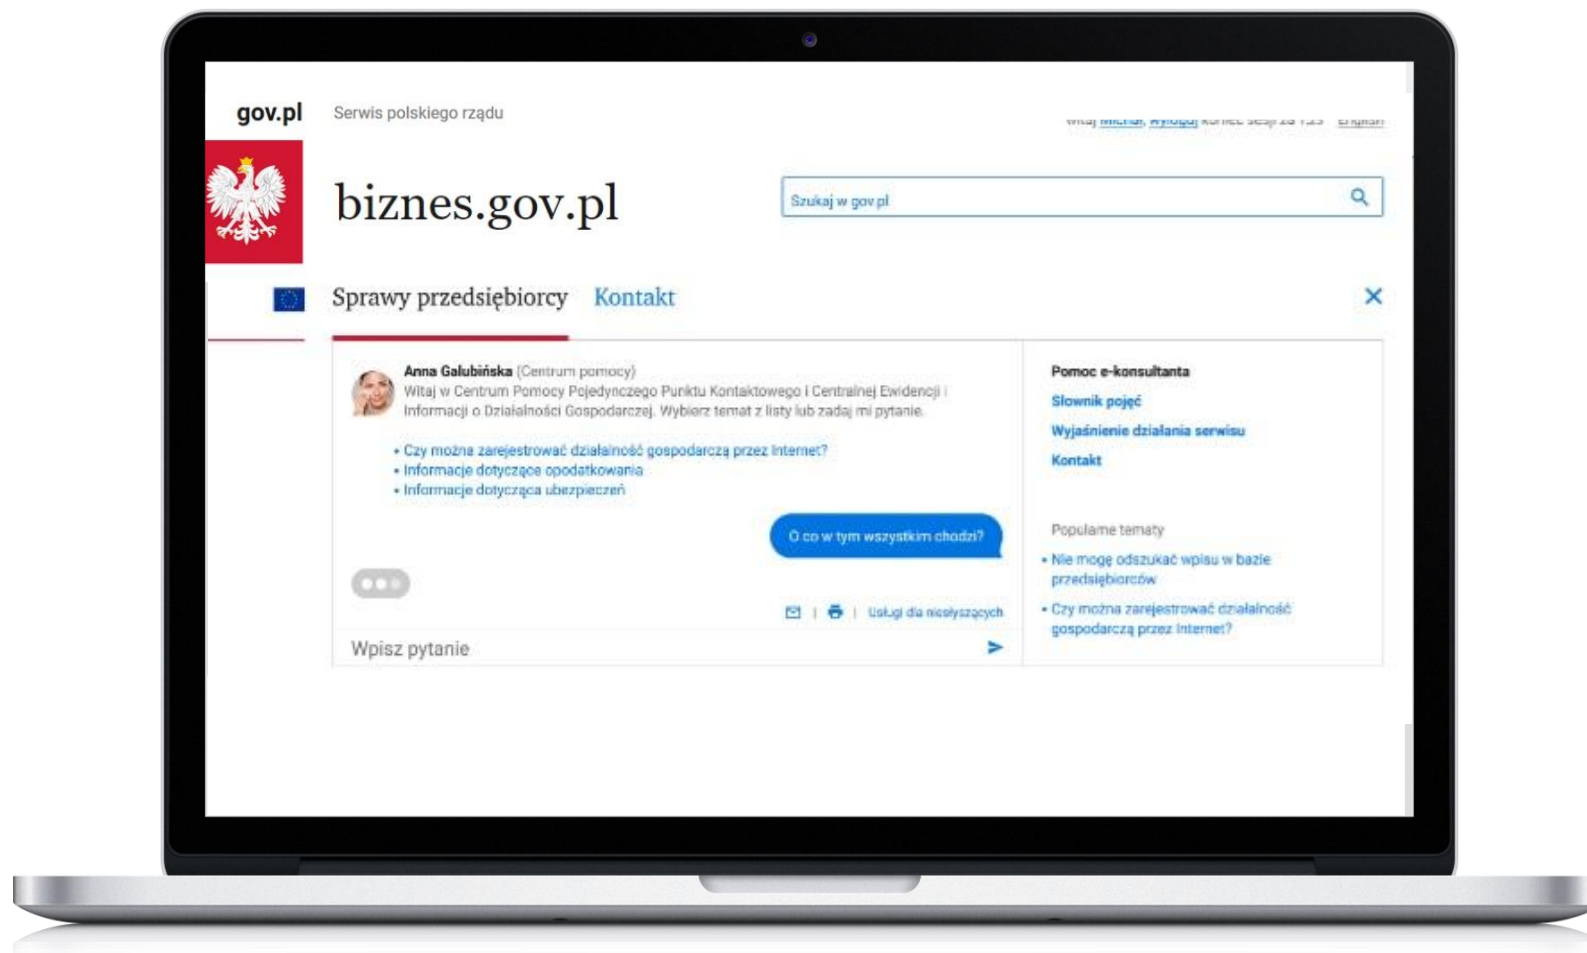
gov.pl Serwis polskiego rządu

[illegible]

biznes.gov.pl

Szukaj w gov.pl

Sprawy przedsiębiorcy Kontakt

Anna Galubińska (Centrum pomocy)
Witaj w Centrum Pomocy Pojedynczego Punktu Kontaktowego i Centralnej Ewidencji i Informacji o Działalności Gospodarczej. Wybierz temat z listy lub zadaj mi pytanie.

• Czy można zarejestrować działalność gospodarczą przez Internet?
• Informacje dotyczące opodatkowania
• Informacje dotycząca ubezpieczeń

O co w tym wszystkim chodzi?

Usługi dla niesłyszących

Wpisz pytanie

Pomoc e-konsultanta
Słownik pojęć
Wyjaśnienie działania serwisu
Kontakt

Popularne tematy
• Nie mogę odszukać wpisu w bazie przedsiębiorców
• Czy można zarejestrować działalność gospodarczą przez Internet?